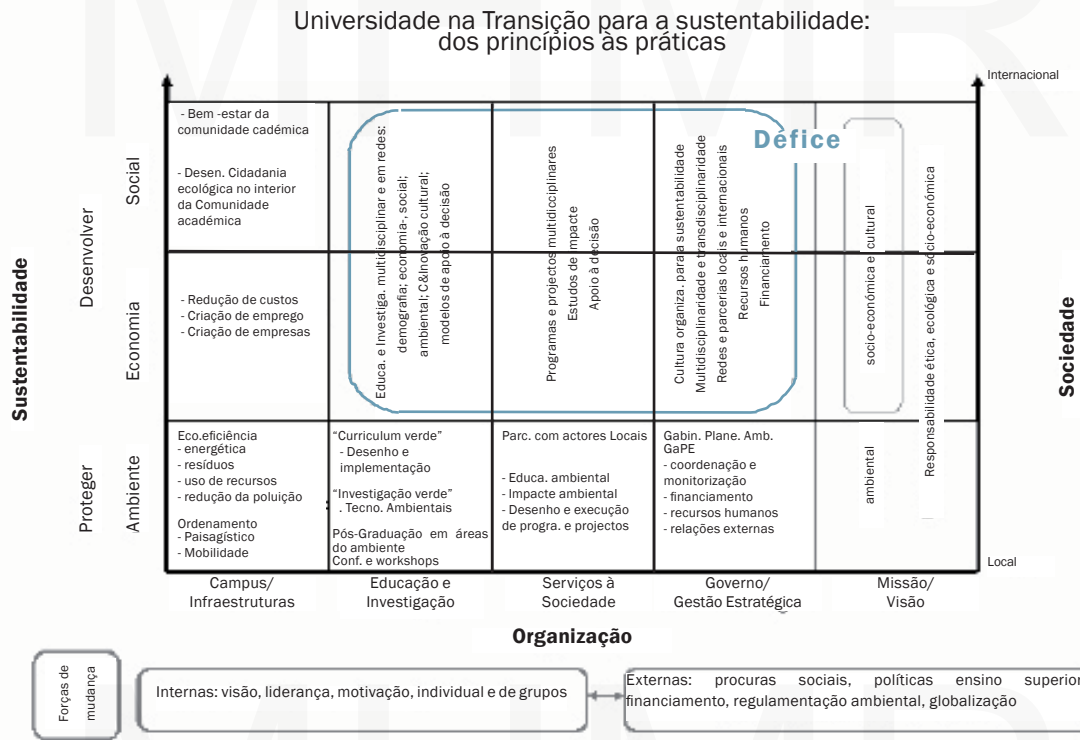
Universidade na Transição para a sustentabilidade: dos princípios às práticas

Internacional

Sustentabilidade

Desenvolver

Social

Economia

Proteger

Ambiente

- Bem -estar da comunidade cadémica

- Desen. Cidadania ecológica no interior da Comunidade académica

- Redução de custos
- Criação de emprego
- Criação de empresas

Educa. e Investiga. multidisciplinar e em redes: demografia; economia-, social; ambiental; C&Inovação cultural; modelos de apoio à decisão

Programas e projectos multidicciplinares
Estudos de impacte
Apoio à decisão

Cultura organiza. para a sustentabilidade
Multidisciplinaridade e transdisciplinaridade
Redes e parcerias locais e internacionais
Recursos humanos
Financiamento

Défice

socio-económica e cultural

Responsabilidade ética, ecológica e socio-económica

Sociedade

Eco.eficiência
- energética
- resíduos
- uso de recursos
- redução da poluição
Ordenamento
- Paisagístico
- Mobilidade

"Curriculum verde"
- Desenho e implementação
"Investigação verde"
- Tecno. Ambientais
Pós-Graduação em áreas do ambiente
Conf. e workshops

Parc. com actores Locais
- Educa. ambiental
- Impacte ambiental
- Desenho e execução de progra. e projectos

Gabin. Plane. Amb. GaPE
- coordenação e monitorização
- financiamento
- recursos humanos
- relações externas

ambiental

Local

Campus/ Infraestruturas

Educação e Investigação

Serviços à Sociedade

Governo/ Gestão Estratégica

Missão/ Visão

Organização

Forças de mudança

Internas: visão, liderança, motivação, individual e de grupos

Externas: procuras sociais, políticas ensino superior financiamento, regulamentação ambiental, globalização